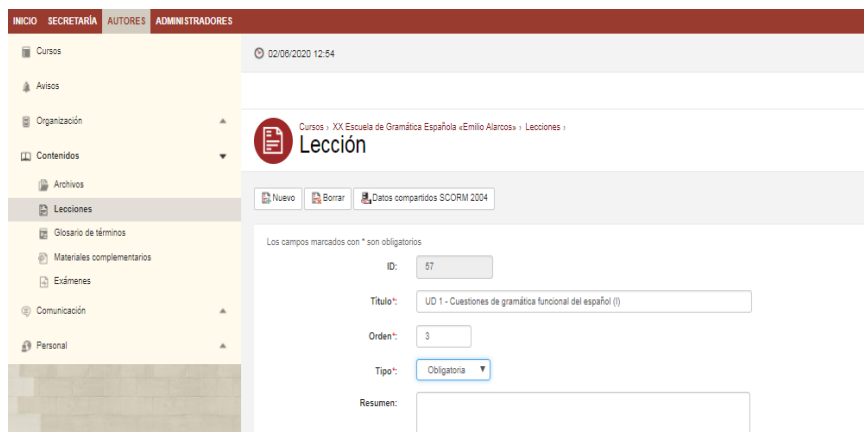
INICIO SECRETARÍA AUTORES ADMINISTRADORES

Cursos

Avisos

Organización

Contenidos

Archivos

Lecciones

Glosario de términos

Materiales complementarios

Exámenes

Comunicación

Personal

02/06/2020 12:54

Cursos › XX Escuela de Gramática Española «Emilio Alarcos» › Lecciones ›

Lección

Nuevo Borrar Datos compartidos SCORM 2004

Los campos marcados con * son obligatorios

ID: 57

Título*: UD 1 - Cuestiones de gramática funcional del español (I)

Orden*: 3

Tipo*: Obligatoria

Resumen: